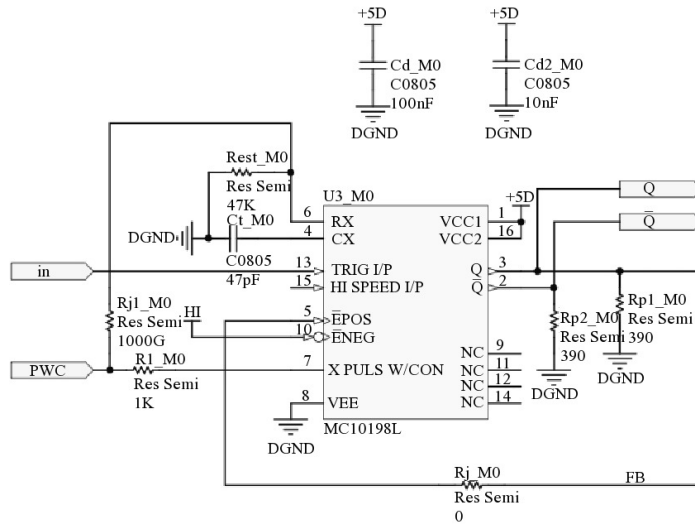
+5D
Cd_M0
C0805
100nF
DGND

+5D
Cd2_M0
C0805
10nF
DGND

Rest_M0
Res Semi
47K
Ct_M0
DGND
C0805
47pF

U3_M0
6 RX
4 CX
13 TRIG I/P
15 HI SPEED I/P
5 EPOS
10 ENEG
7 X PULS W/CON
8 VEE
VCC1 1
VCC2 16
Q 3
$\overline{Q}$ 2
NC 9
NC 11
NC 12
NC 14
MC10198L

+5D
Q
$\overline{Q}$

in
Rj1_M0
Res Semi
1000G
HI
PWC
R1_M0
Res Semi
1K

DGND

Rp2_M0
Res Semi
390
DGND
Rp1_M0
Res Semi
390
DGND

Rj_M0
Res Semi
0
FB